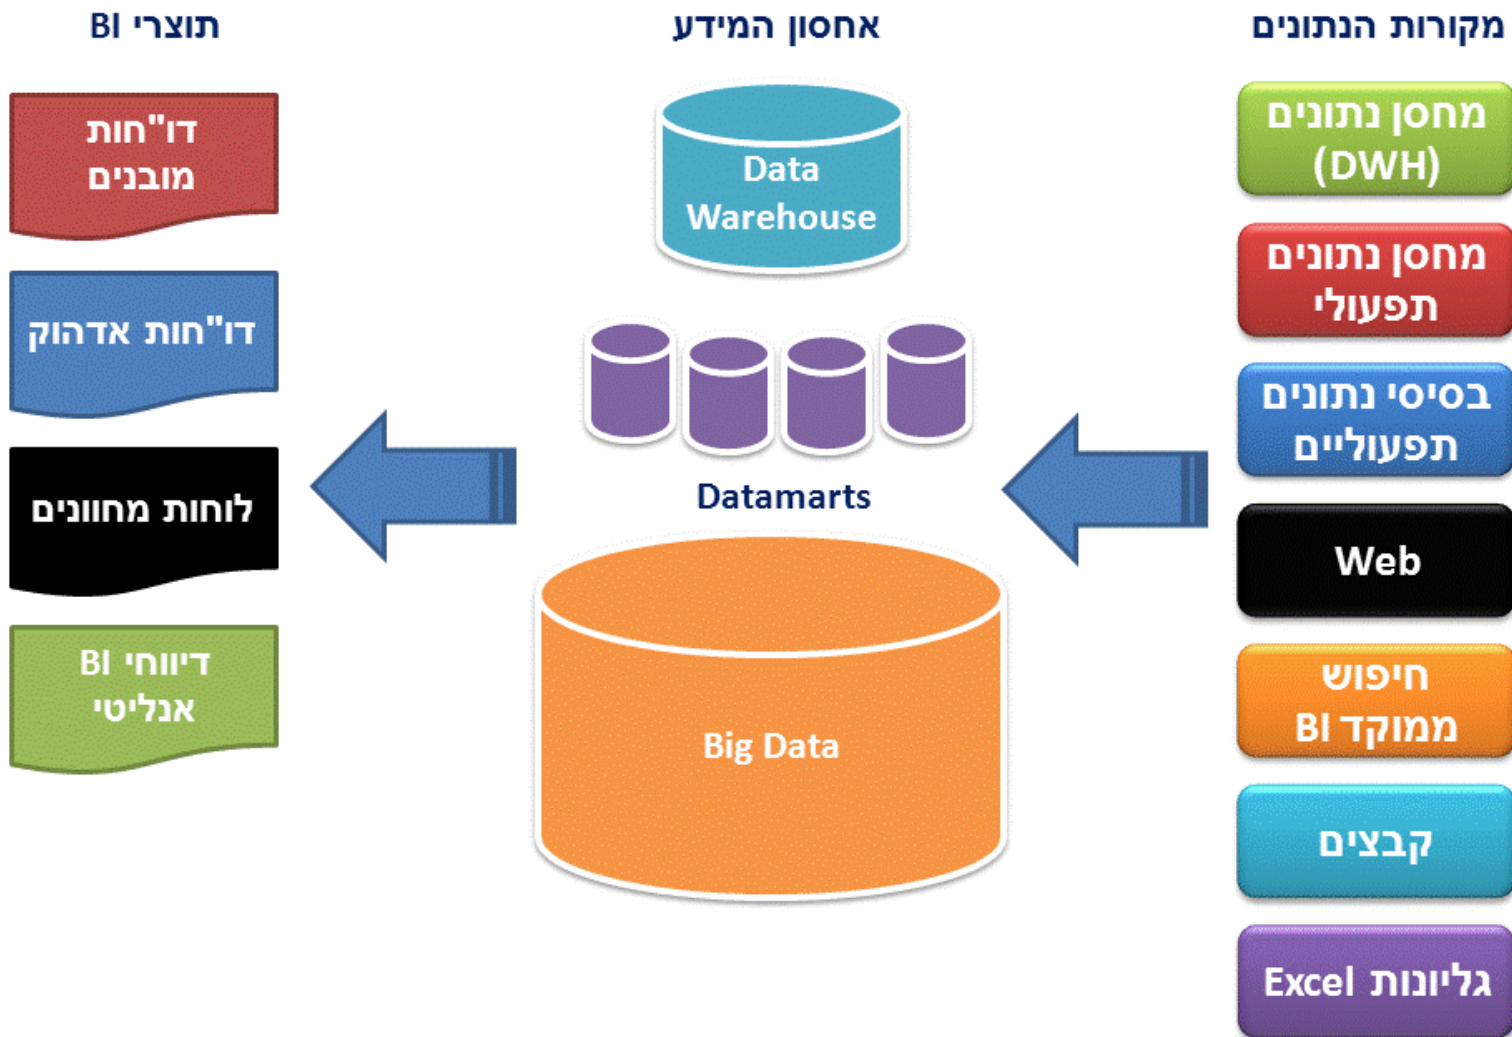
מקורות הנתונים

מחסן נתונים (DWH)

מחסן נתונים תפעולי

בסיסי נתונים תפעוליים

Web

חיפוש ממוקד BI

קבצים

גליונות Excel

אחסון המידע

Data Warehouse

Datamarts

Big Data

תוצרי BI

דו"חות מובנים

דו"חות אדהוק

לוחות מחוונים

דיווחי BI אנליטי